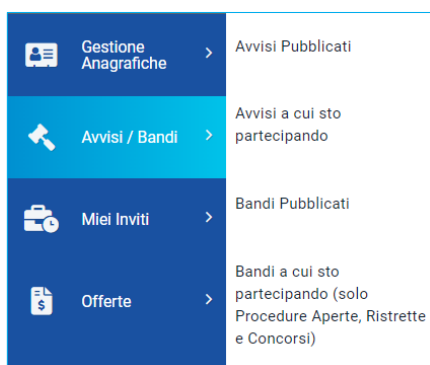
Gestione Anagrafiche

Avvisi / Bandi

Miei Inviti

Offerte

Avvisi Pubblicati

Avvisi a cui sto partecipando

Bandi Pubblicati

Bandi a cui sto partecipando (solo Procedure Aperte, Ristrette e Concorsi)